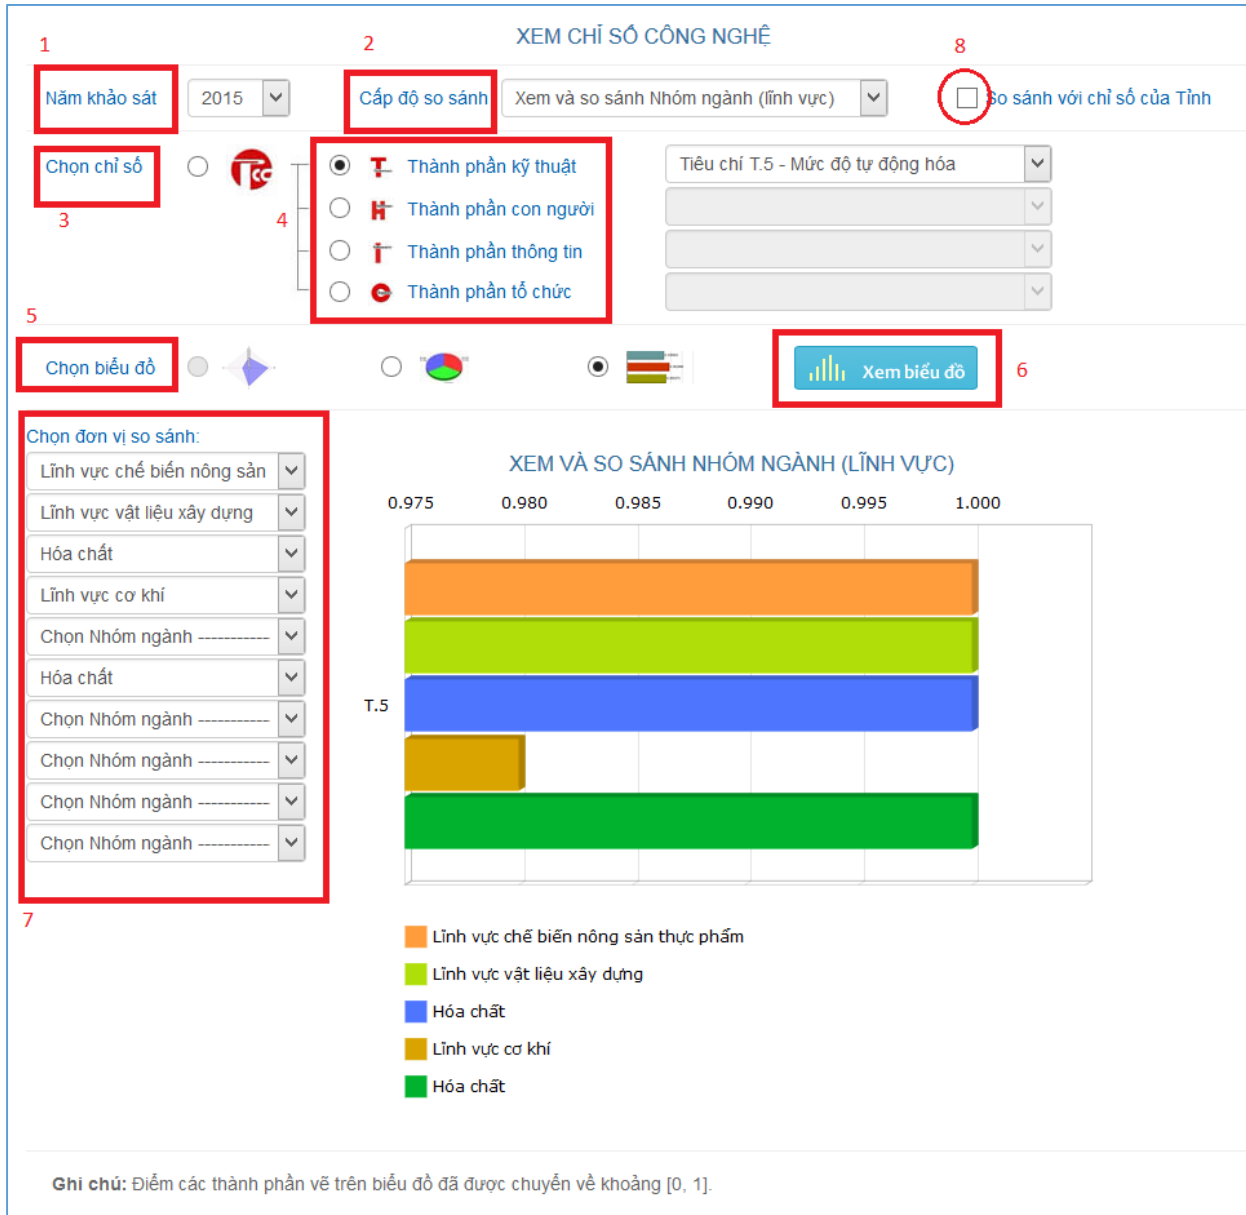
XEM CHỈ SỐ CÔNG NGHỆ

1
Năm khảo sát 2015

2
Cấp độ so sánh Xem và so sánh Nhóm ngành (lĩnh vực)

8
So sánh với chỉ số của Tỉnh

Chọn chỉ số
3

4
Thành phần kỹ thuật
Thành phần con người
Thành phần thông tin
Thành phần tổ chức

Tiêu chí T.5 - Mức độ tự động hóa

5
Chọn biểu đồ

Xem biểu đồ
6

Chọn đơn vị so sánh:
Lĩnh vực chế biến nông sản
Lĩnh vực vật liệu xây dựng
Hóa chất
Lĩnh vực cơ khí
Chọn Nhóm ngành -----------
Hóa chất
Chọn Nhóm ngành -----------
Chọn Nhóm ngành -----------
Chọn Nhóm ngành -----------
Chọn Nhóm ngành -----------
7

XEM VÀ SO SÁNH NHÓM NGÀNH (LĨNH VỰC)

0.975 0.980 0.985 0.990 0.995 1.000

T.5

Lĩnh vực chế biến nông sản thực phẩm
Lĩnh vực vật liệu xây dựng
Hóa chất
Lĩnh vực cơ khí
Hóa chất

Ghi chú: Điểm các thành phần vẽ trên biểu đồ đã được chuyển về khoảng [0, 1].